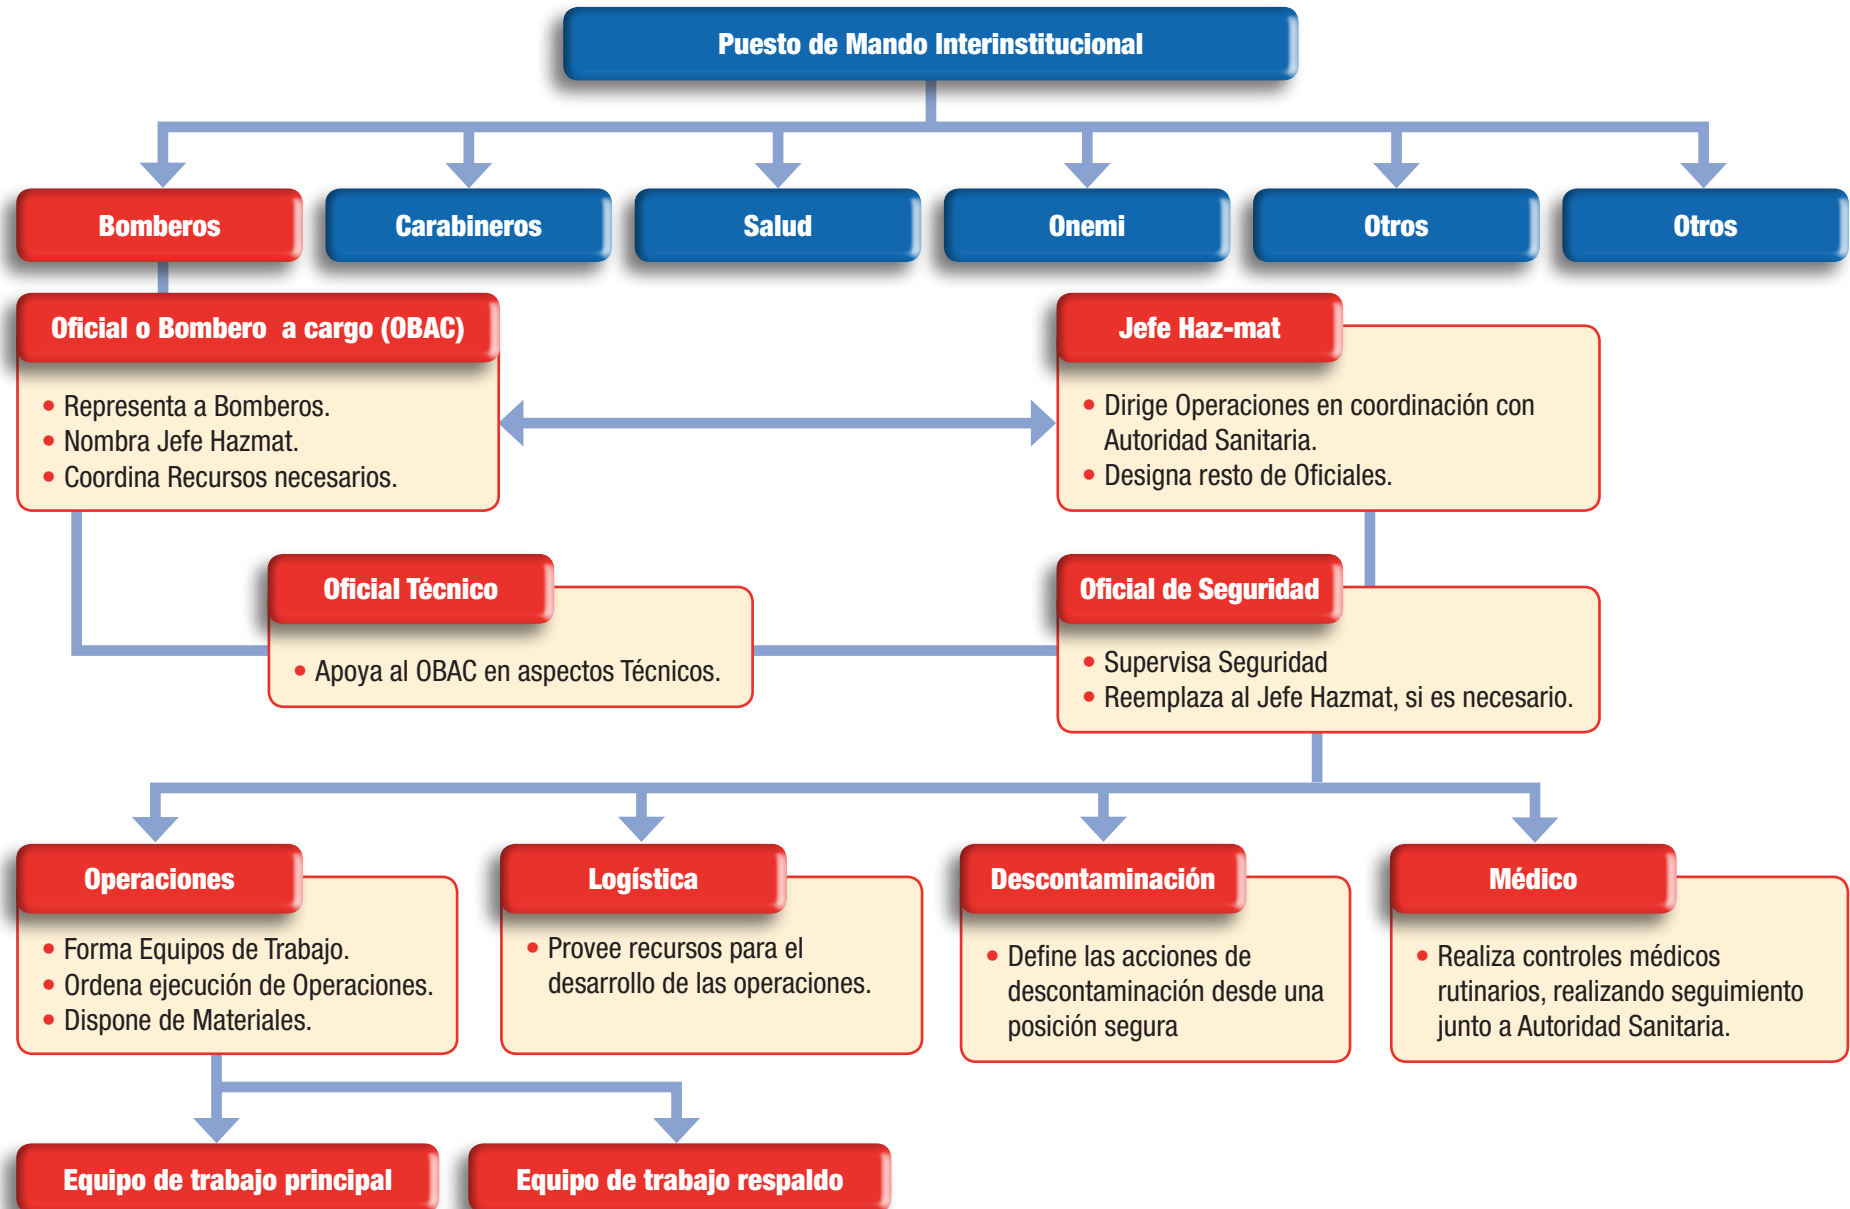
Puesto de Mando Interinstitucional

Bomberos

Carabineros

Salud

Onemi

Otros

Otros

Oficial o Bombero a cargo (OBAC)

- Representa a Bomberos.
- Nombra Jefe Hazmat.
- Coordina Recursos necesarios.

Jefe Haz-mat

- Dirige Operaciones en coordinación con Autoridad Sanitaria.
- Designa resto de Oficiales.

Oficial Técnico

- Apoya al OBAC en aspectos Técnicos.

Oficial de Seguridad

- Supervisa Seguridad
- Reemplaza al Jefe Hazmat, si es necesario.

Operaciones

- Forma Equipos de Trabajo.
- Ordena ejecución de Operaciones.
- Dispone de Materiales.

Logística

- Provee recursos para el desarrollo de las operaciones.

Descontaminación

- Define las acciones de descontaminación desde una posición segura

Médico

- Realiza controles médicos rutinarios, realizando seguimiento junto a Autoridad Sanitaria.

Equipo de trabajo principal

Equipo de trabajo respaldo